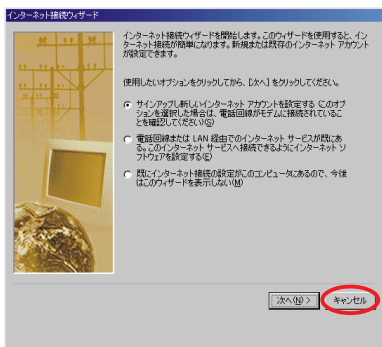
インターネット接続ウィザード

インターネット接続ウィザードを開始します。このウィザードを使用すると、インターネット接続が簡単になります。新規または既存のインターネット アカウントが設定できます。

使用したいオプションをクリックしてから、[次へ] をクリックしてください。

サインアップし新しいインターネット アカウントを設定する このオプションを選択した場合は、電話回線がモデムに接続されていることを確認してください(S)

電話回線または LAN 経由でのインターネット サービスが既にある。このインターネット サービスへ接続できるようにインターネット ソフトウェアを設定する(E)

既にインターネット接続の設定がこのコンピュータにあるので、今後はこのウィザードを表示しない(M)

次へ(N) >

キャンセル